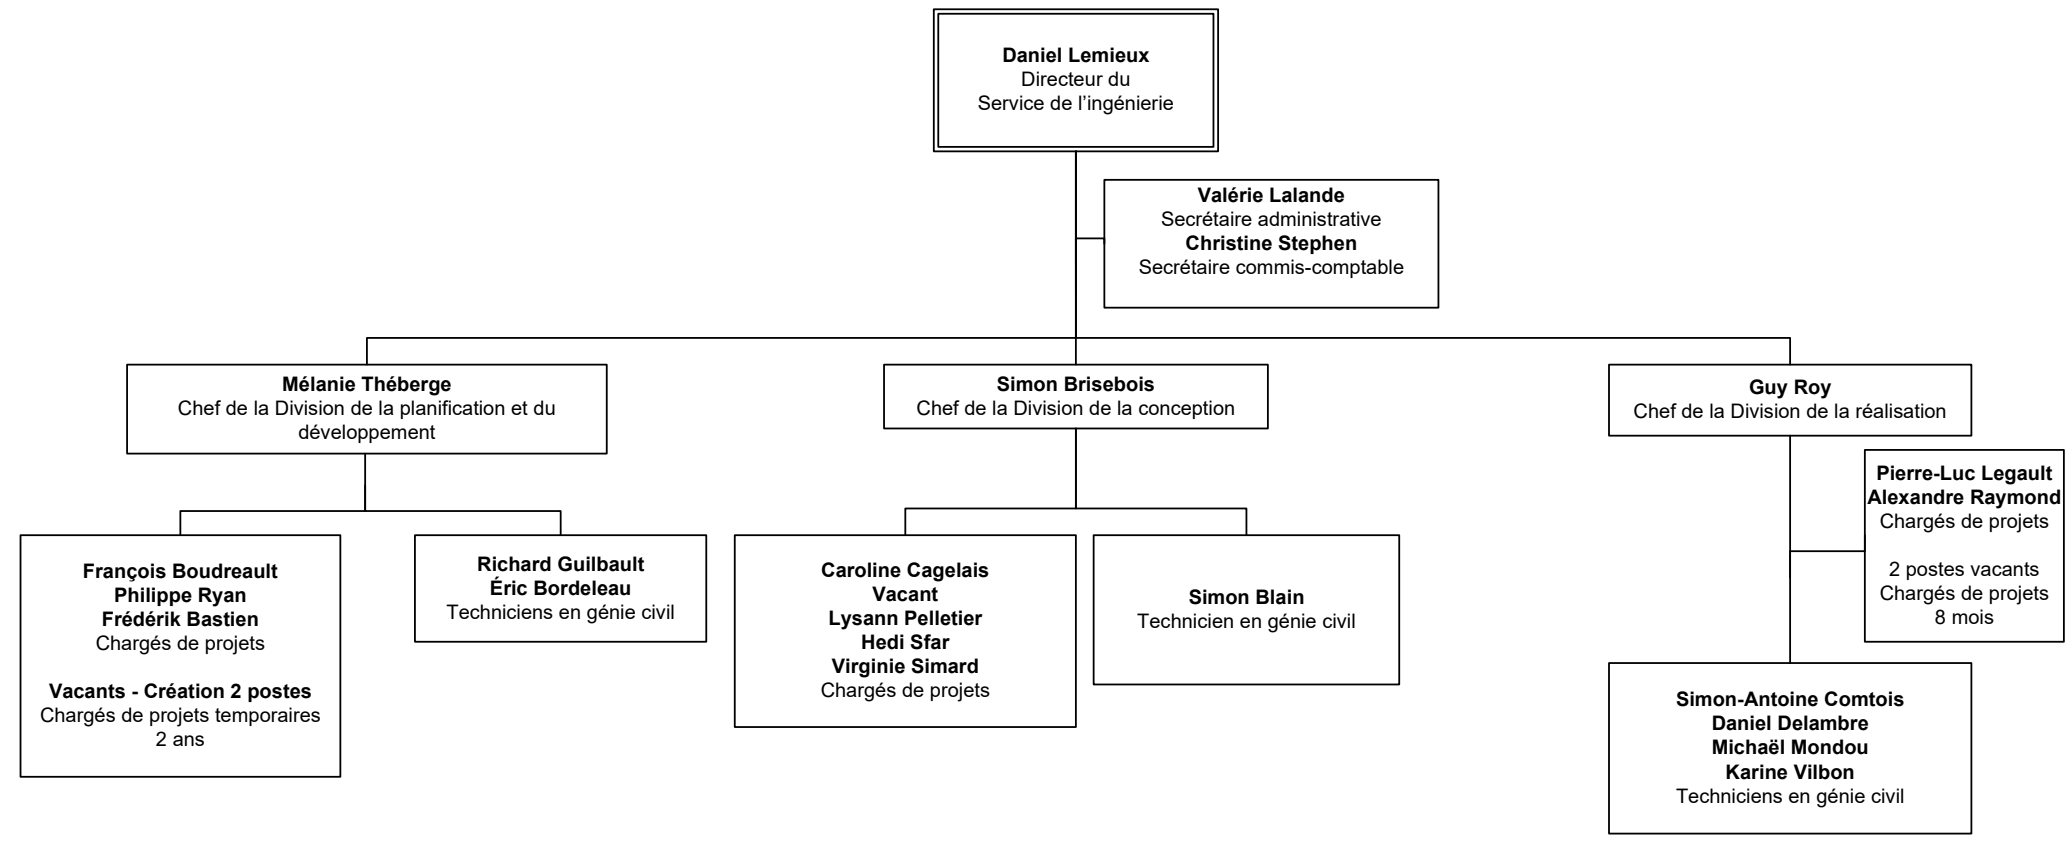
Daniel Lemieux
Directeur du
Service de l'ingénierie

Valérie Lalande
Secrétaire administrative
Christine Stephen
Secrétaire commis-comptable

Mélanie Théberge
Chef de la Division de la planification et du développement

Simon Brisebois
Chef de la Division de la conception

Guy Roy
Chef de la Division de la réalisation

François Boudreault
Philippe Ryan
Frédérik Bastien
Chargés de projets

Vacants - Création 2 postes
Chargés de projets temporaires
2 ans

Richard Guilbault
Éric Bordeleau
Techniciens en génie civil

Caroline Cagelais
Vacant
Lysann Pelletier
Hedi Sfar
Virginie Simard
Chargés de projets

Simon Blain
Technicien en génie civil

Pierre-Luc Legault
Alexandre Raymond
Chargés de projets

2 postes vacants
Chargés de projets
8 mois

Simon-Antoine Comtois
Daniel Delambre
Michaël Mondou
Karine Vilbon
Techniciens en génie civil